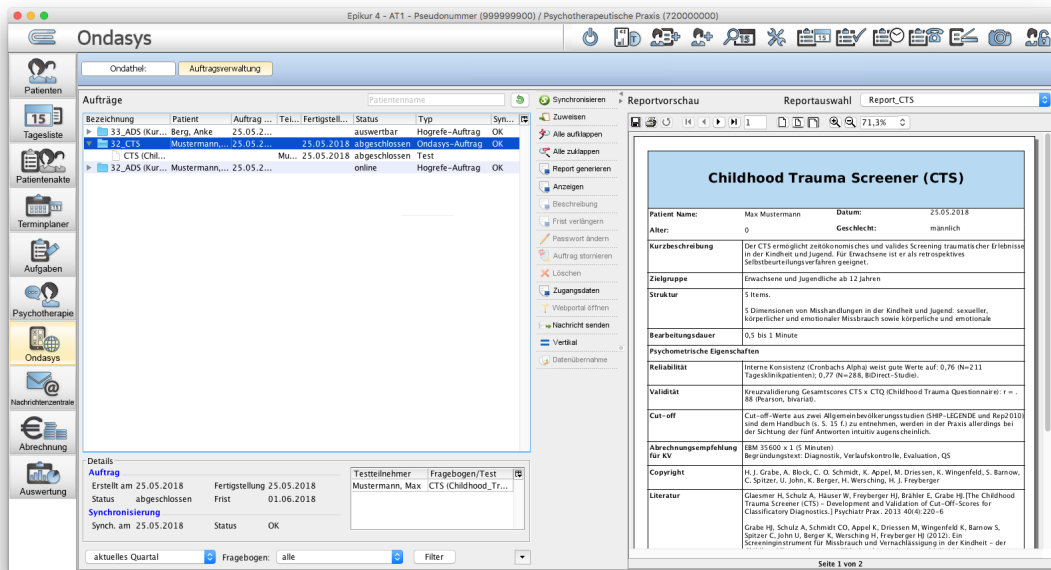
Epikur 4 - AT1 - Pseudonummer (999999900) / Psychotherapeutische Praxis (720000000)

Ondasys

Patienten
Tagesliste
Patientenakte
Terminplaner
Aufgaben
Psychotherapie
Ondasys
Nachrichtenzentrale
Abrechnung
Auswertung

Ondathek | Auftragsverwaltung

Aufträge

Patientenname

| Bezeichnung | Patient | Auftrag ... | Tei... | Fertigstell... | Status | Typ | Syn... |
|---|---|---|---|---|---|---|---|
| 33_ADS (Kur... | Berg, Anke | 25.05.2... | | | auswertbar | Hogrefe-Auftrag | OK |
| 32_CTS | Mustermann,... | 25.05.2... | | 25.05.2018 | abgeschlossen | Ondasys-Auftrag | OK |
| CTS (Chil... | | | Mu... | 25.05.2018 | abgeschlossen | Test | |
| 32_ADS (Kur... | Mustermann,... | 25.05.2... | | | online | Hogrefe-Auftrag | OK |

Synchronisieren
Zuweisen
Alle aufklappen
Alle zuklappen
Report generieren
Anzeigen
Beschreibung
Frist verlängern
Passwort ändern
Auftrag stornieren
Löschen
Zugangsdaten
Webportal öffnen
Nachricht senden
Vertikal
Datenübernahme

Details
Auftrag
Erstellt am 25.05.2018 Fertigstellung 25.05.2018
Status abgeschlossen Frist 01.06.2018
Synchronisierung
Synch. am 25.05.2018 Status OK

| Testteilnehmer | Fragebogen/Test |
|---|---|
| Mustermann, Max | CTS (Childhood_Tr... |

aktuelles Quartal Fragebogen: alle Filter

Reportvorschau Reportauswahl Report_CTS

1 71,3%

Childhood Trauma Screener (CTS)

| | |
|---|---|
| Patient Name: | Max Mustermann Datum: 25.05.2018 |
| Alter: | 0 Geschlecht: männlich |
| Kurzbeschreibung | Der CTS ermöglicht zeitökonomisches und valides Screening traumatischer Erlebnisse in der Kindheit und Jugend. Für Erwachsene ist er als retrospektives Selbstbeurteilungsverfahren geeignet. |
| Zielgruppe | Erwachsene und Jugendliche ab 12 Jahren |
| Struktur | 5 Items. 5 Dimensionen von Misshandlungen in der Kindheit und Jugend: sexueller, körperlicher und emotionaler Missbrauch sowie körperliche und emotionale |
| Bearbeitungsdauer | 0,5 bis 1 Minute |
| Psychometrische Eigenschaften | |
| Reliabilität | Interne Konsistenz (Cronbachs Alpha) weist gute Werte auf: 0,76 (N=211 Tagesklinikpatienten); 0,77 (N=288, BiDirect-Studie). |
| Validität | Kreuzvalidierung Gesamtscores CTS x CTQ (Childhood Trauma Questionnaire): r = .88 (Pearson, bivariat). |
| Cut-off | Cut-off-Werte aus zwei Allgemeinbevölkerungsstudien (SHIP-LEGENDE und Rep2010) sind dem Handbuch (s. S. 15 f.) zu entnehmen, werden in der Praxis allerdings bei der Sichtung der fünf Antworten intuitiv angewendet. |
| Abrechnungsempfehlung für KV | EBM 35600 x 1 (5 Minuten) Begründungstext: Diagnostik, Verlaufskontrolle, Evaluation, QS |
| Copyright | H. J. Grabe, A. Block, C. O. Schmidt, K. Appel, M. Driessen, K. Wingenfeld, S. Barnow, C. Spitzer, U. John, K. Berger, H. Wersching, H. J. Freyberger |
| Literatur | Glaesmer H, Schulz A, Häuser W, Freyberger HJ, Brähler E, Grabe HJ.[The Childhood Trauma Screener (CTS) - Development and Validation of Cut-Off-Scores for Classificatory Diagnostics.] Psychiatr Prax. 2013 40(4):220-6 Grabe HJ, Schulz A, Schmidt CO, Appel K, Driessen M, Wingenfeld K, Barnow S, Spitzer C, John U, Berger K, Wersching H, Freyberger HJ (2012). Ein Screeninginstrument für Missbrauch und Vernachlässigung in der Kindheit - der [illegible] |

Seite 1 von 2